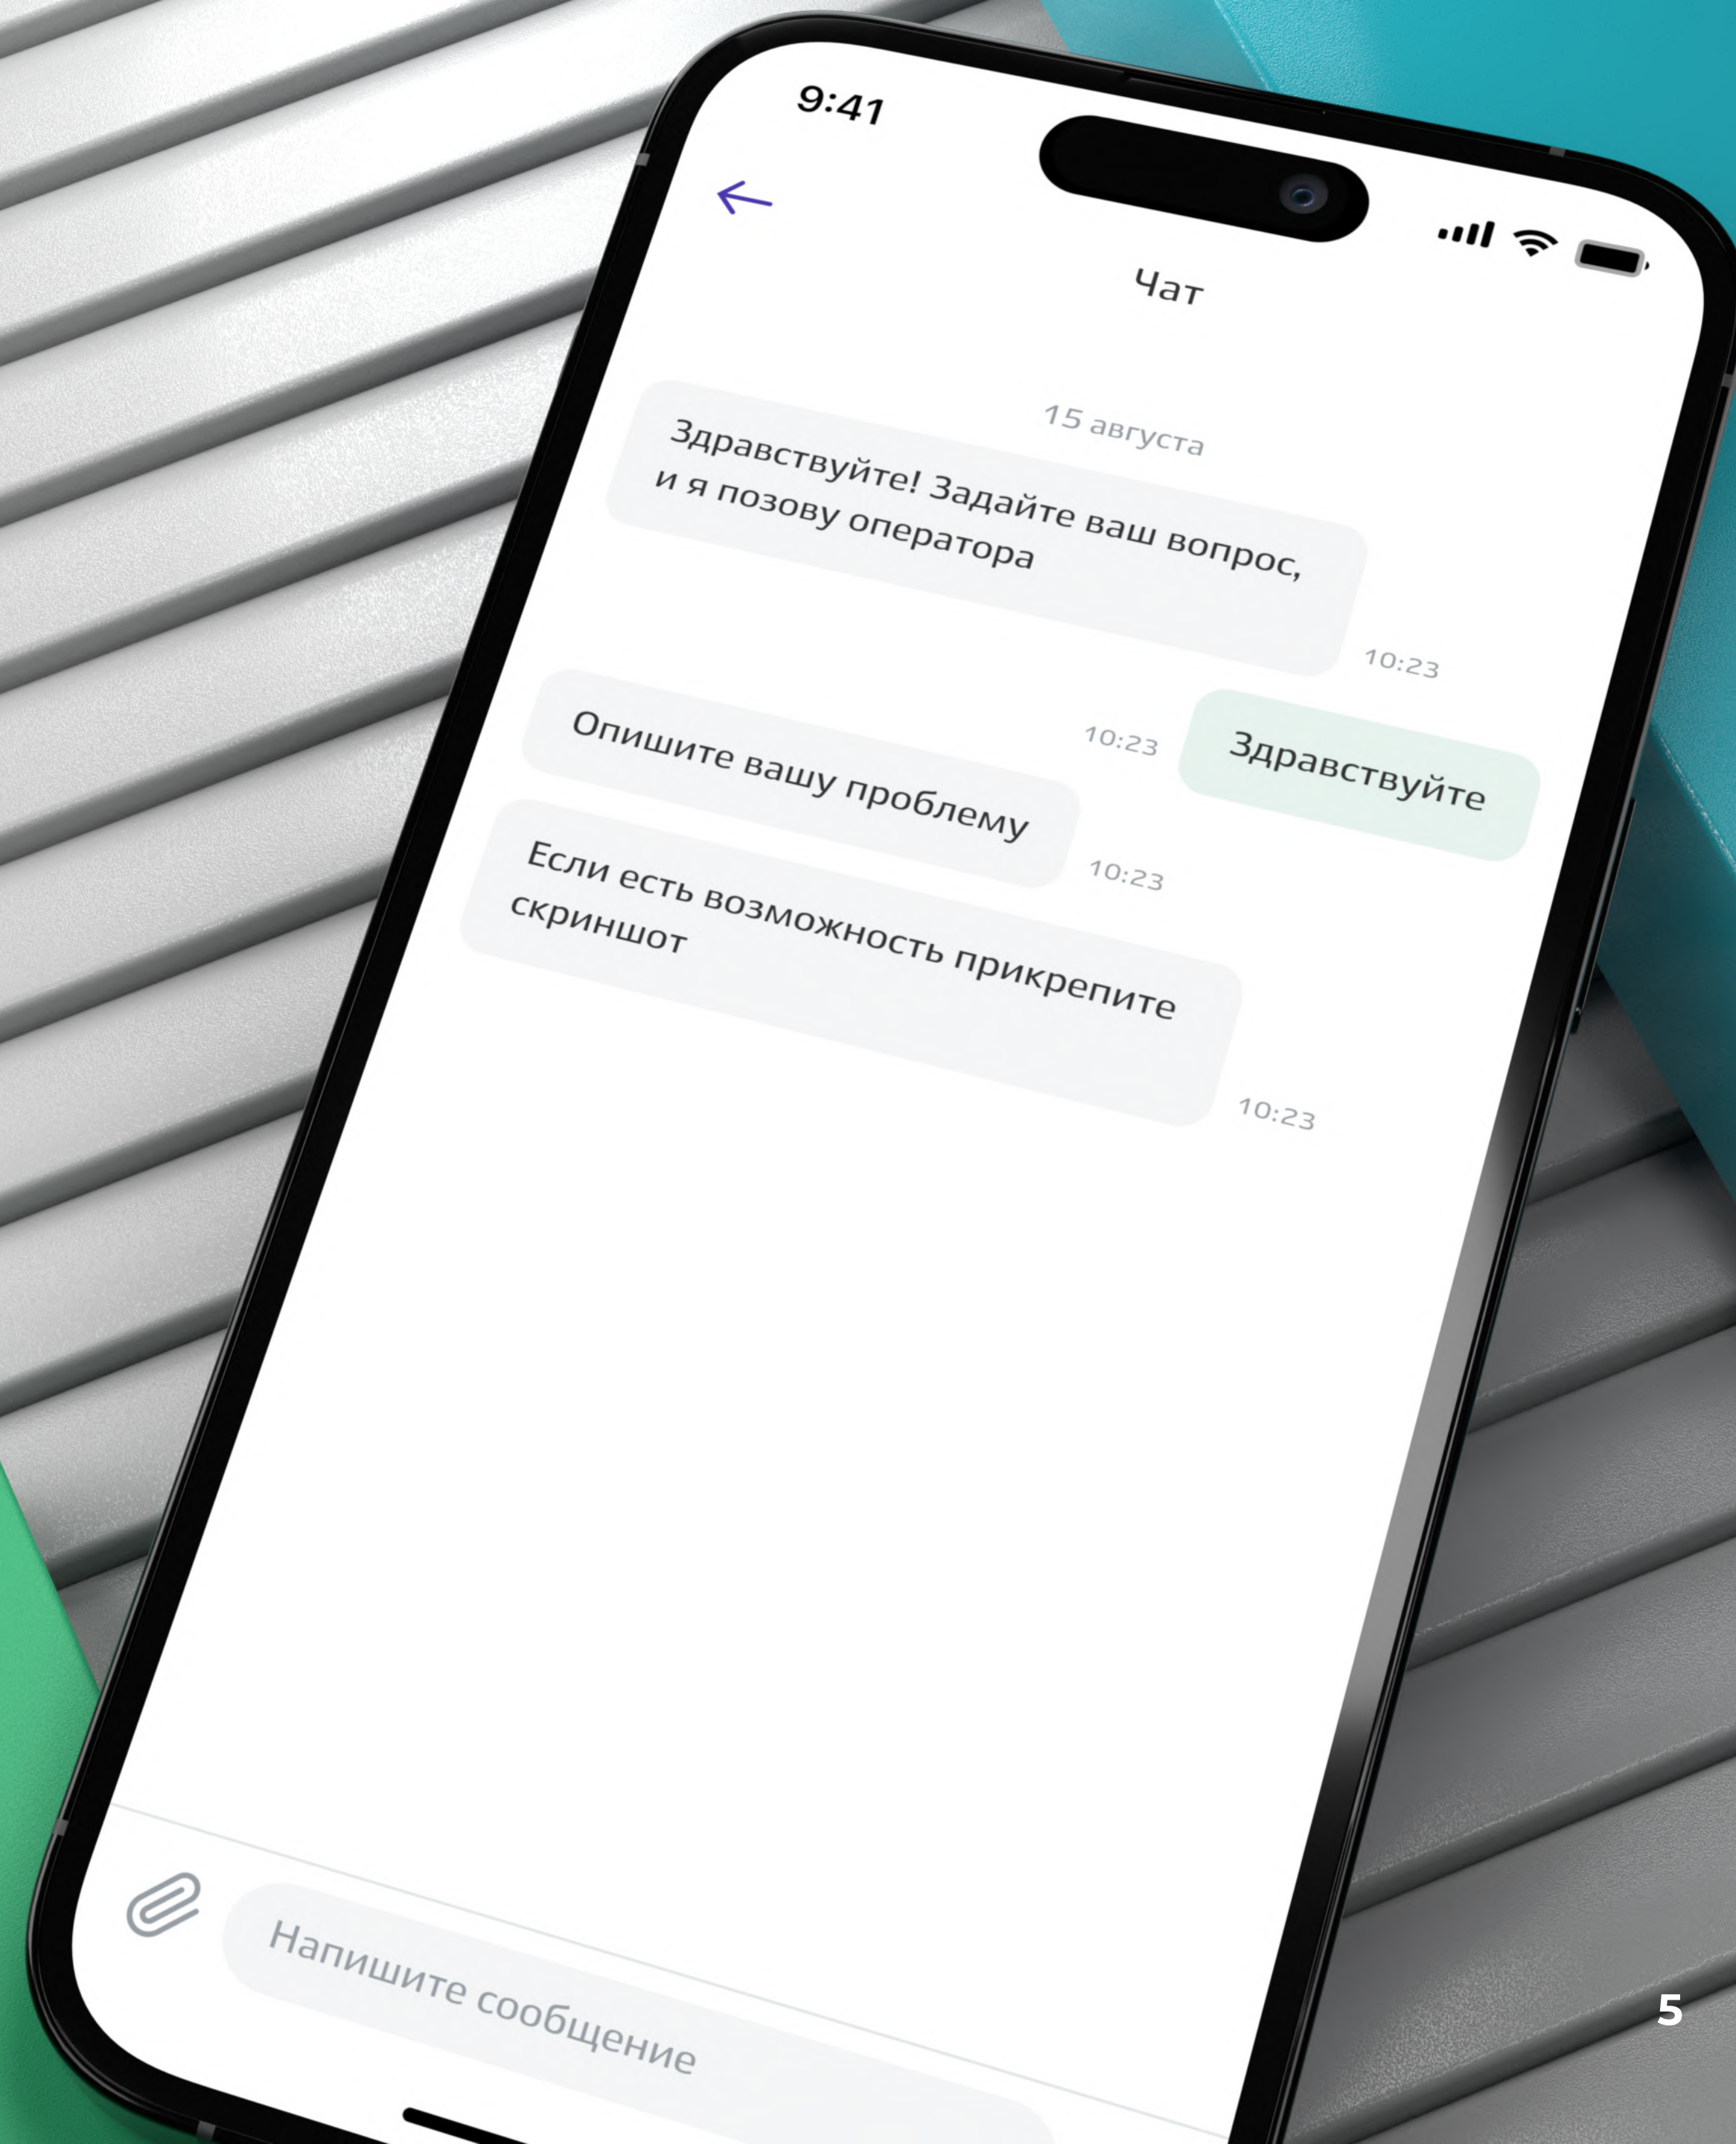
9:41

Чат

15 августа

Здравствуйте! Задайте ваш вопрос, и я позову оператора

10:23

Здравствуйте

10:23

Опишите вашу проблему

10:23

Если есть возможность прикрепите скриншот

10:23

Напишите сообщение

5